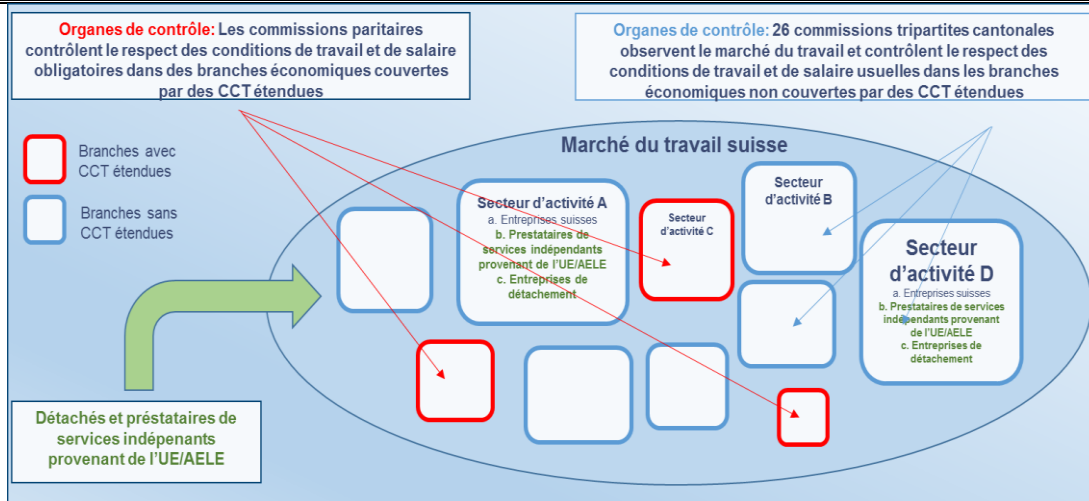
Organes de contrôle: Les commissions paritaires contrôlent le respect des conditions de travail et de salaire obligatoires dans des branches économiques couvertes par des CCT étendues

Organes de contrôle: 26 commissions tripartites cantonales observent le marché du travail et contrôlent le respect des conditions de travail et de salaire usuelles dans les branches économiques non couvertes par des CCT étendues

Branches avec CCT étendues

Branches sans CCT étendues

Marché du travail suisse

Secteur d'activité A
a. Entreprises suisses
b. Prestataires de services indépendants provenant de l'UE/AELE
c. Entreprises de détachement

Secteur d'activité C

Secteur d'activité B

Secteur d'activité D
a. Entreprises suisses
b. Prestataires de services indépendants provenant de l'UE/AELE
c. Entreprises de détachement

Détachés et préstataires de services indépenants provenant de l'UE/AELE